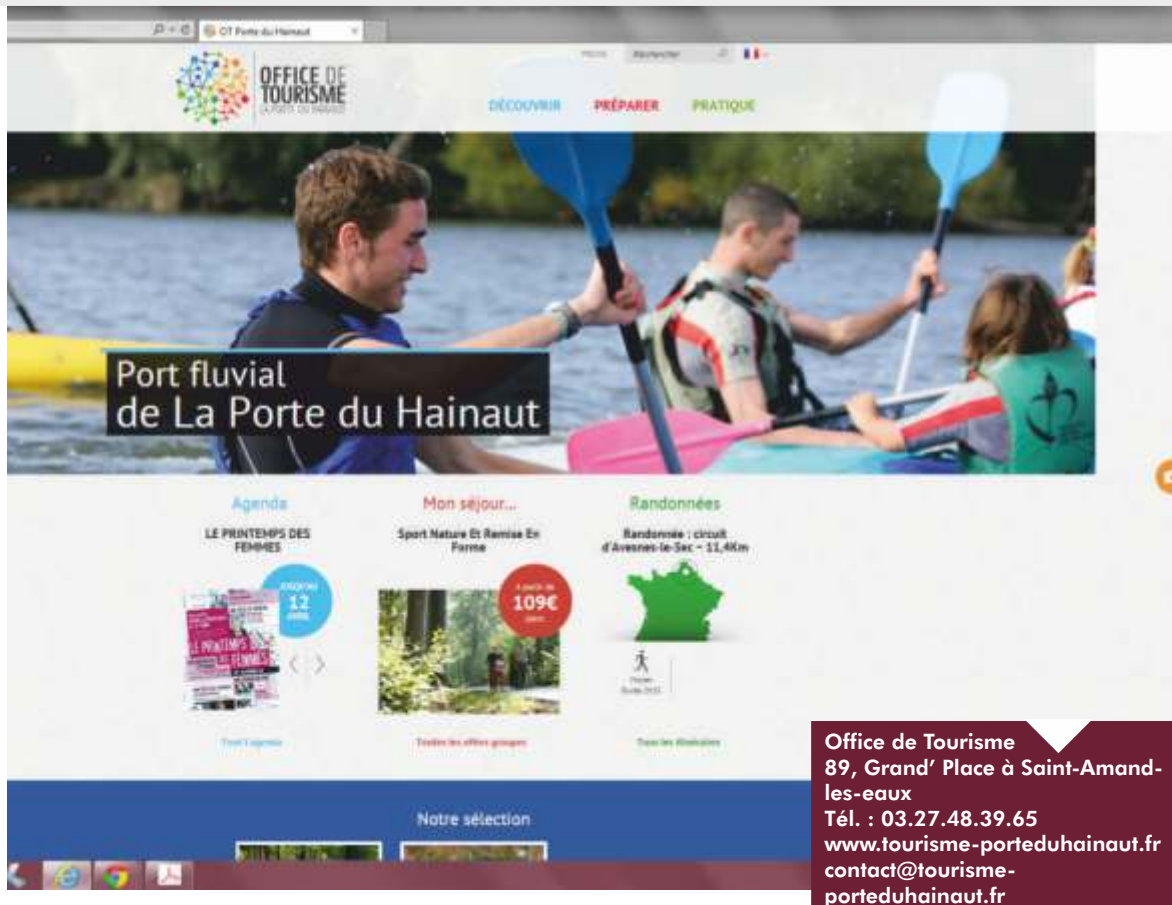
OT Porte du Hainaut

Rechercher

OFFICE DE TOURISME
LA PORTE DU HAINAUT

DÉCOUVRIR PRÉPARER PRATIQUE

Port fluvial
de La Porte du Hainaut

Agenda
LE PRINTEMPS DES FEMMES
12 AVRIL

Mon séjour...
Sport Nature Et Remise En Forme
À partir de 109€

Randonnées
Randonnée : circuit d'Avesnes-le-Sec – 11,4Km

Tout l'agenda
Toutes les offres groupes
Tous les itinéraires

Notre sélection

Office de Tourisme
89, Grand' Place à Saint-Amand-les-eaux
Tél. : 03.27.48.39.65
www.tourisme-porteduhainaut.fr
contact@tourisme-porteduhainaut.fr